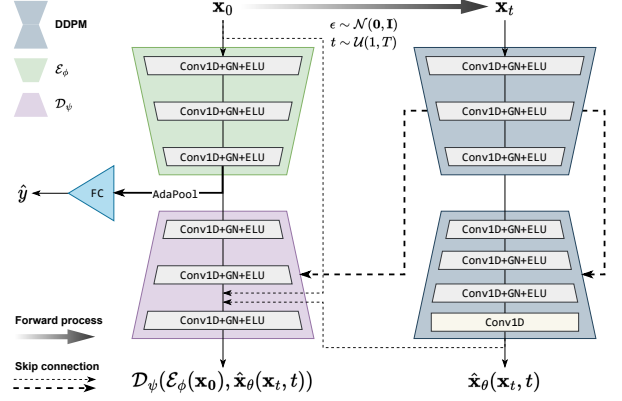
DDPM

$\mathcal{E}_\phi$

$\mathcal{D}_\psi$

$\mathbf{x}_0$

$\mathbf{x}_t$

$\epsilon \sim \mathcal{N}(\mathbf{0}, \mathbf{I})$
$t \sim \mathcal{U}(1, T)$

Conv1D+GN+ELU

Conv1D+GN+ELU

Conv1D+GN+ELU

Conv1D+GN+ELU

Conv1D+GN+ELU

Conv1D+GN+ELU

$\hat{y}$

FC

AdaPool

Conv1D+GN+ELU

Conv1D+GN+ELU

Conv1D+GN+ELU

Conv1D+GN+ELU

Conv1D+GN+ELU

Conv1D+GN+ELU

Conv1D

Forward process

Skip connection

$\mathcal{D}_\psi(\mathcal{E}_\phi(\mathbf{x_0}), \hat{\mathbf{x}}_\theta(\mathbf{x}_t, t))$

$\hat{\mathbf{x}}_\theta(\mathbf{x}_t, t)$